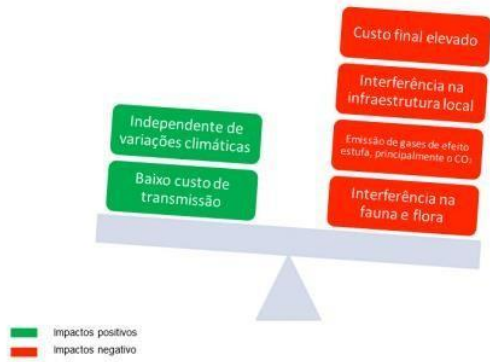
Custo final elevado

Interferência na infraestrutura local

Emissão de gases de efeito estufa, principalmente o $CO_2$

Interferência na fauna e flora

Independente de variações climáticas

Baixo custo de transmissão

Impactos positivos
Impactos negativo